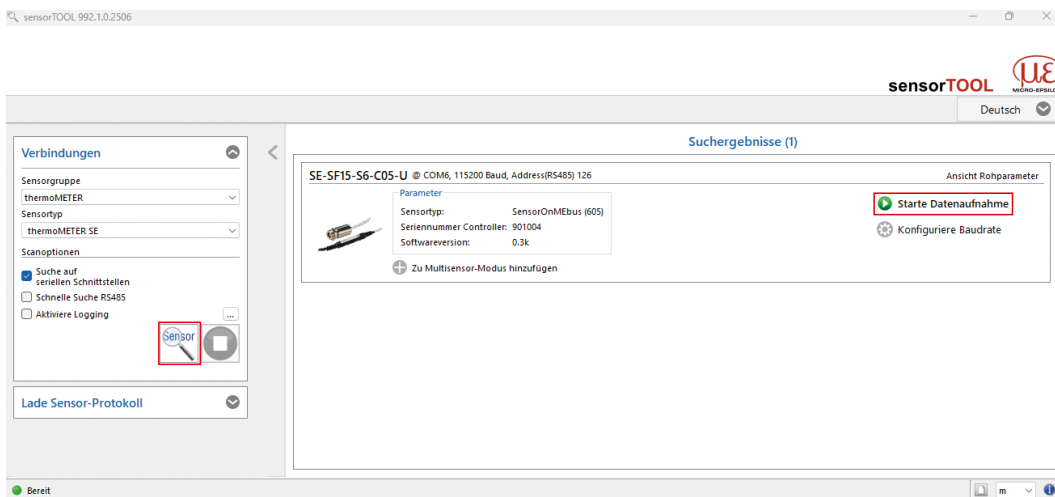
sensorTOOL 992.1.0.2506

sensorTOOL

MICRO-EPSILON

Deutsch

Verbindungen

Sensorgruppe
thermoMETER
Sensortyp
thermoMETER SE
Scanoptionen
Suche auf serielen Schnittstellen
Schnelle Suche RS485
Aktiviere Logging
...

Sensor

Lade Sensor-Protokoll

Suchergebnisse (1)

SE-SF15-S6-C05-U @ COM6, 115200 Baud, Address(RS485) 126

Ansicht Rohparameter

Parameter
| Sensortyp: | SensorOnMEbus (605) |
|---|---|
| Seriennummer Controller: | 901004 |
| Softwareversion: | 0.3k |

Zu Multisensor-Modus hinzufügen

Starte Datenaufnahme

Konfiguriere Baudrate

Bereit

m